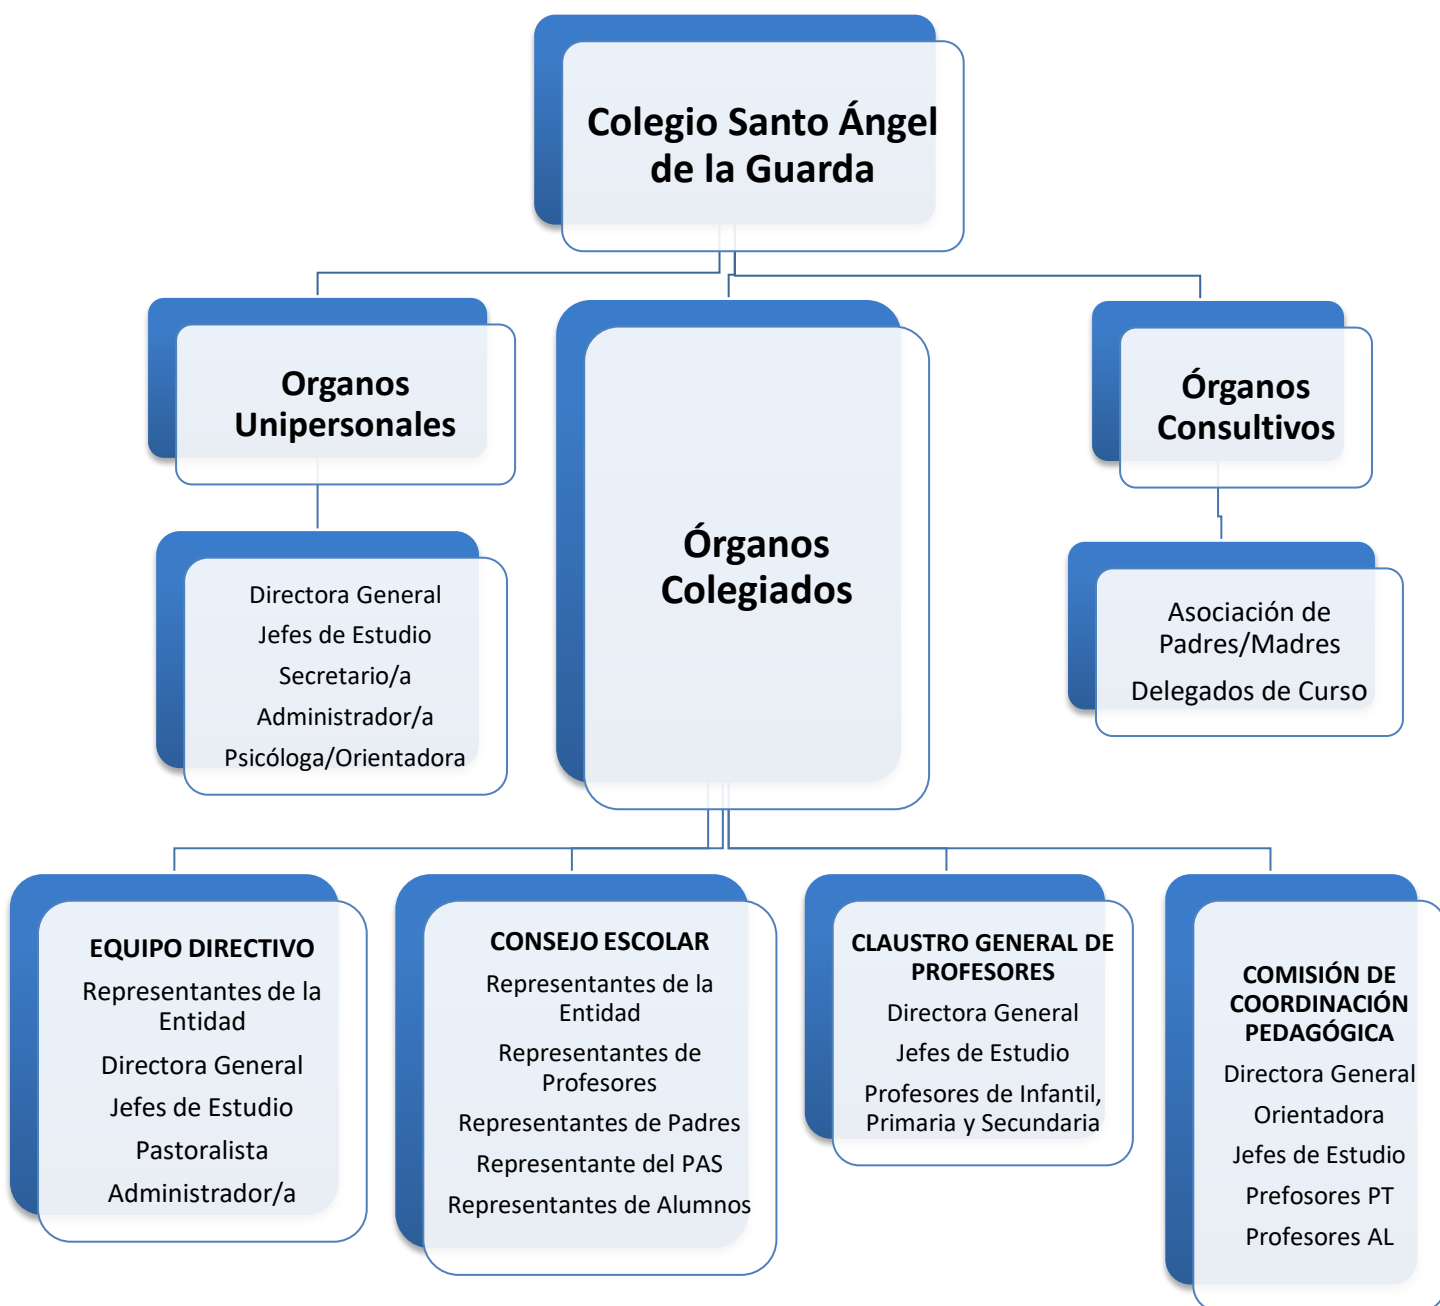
Colegio Santo Ángel de la Guarda

Organos Unipersonales

Directora General
Jefes de Estudio
Secretario/a
Administrador/a
Psicóloga/Orientadora

Órganos Colegiados

Órganos Consultivos

Asociación de Padres/Madres
Delegados de Curso

EQUIPO DIRECTIVO
Representantes de la Entidad
Directora General
Jefes de Estudio
Pastoralista
Administrador/a

CONSEJO ESCOLAR
Representantes de la Entidad
Representantes de Profesores
Representantes de Padres
Representante del PAS
Representantes de Alumnos

CLAUSTRO GENERAL DE PROFESORES
Directora General
Jefes de Estudio
Profesores de Infantil, Primaria y Secundaria

COMISIÓN DE COORDINACIÓN PEDAGÓGICA
Directora General
Orientadora
Jefes de Estudio
Prefosores PT
Profesores AL